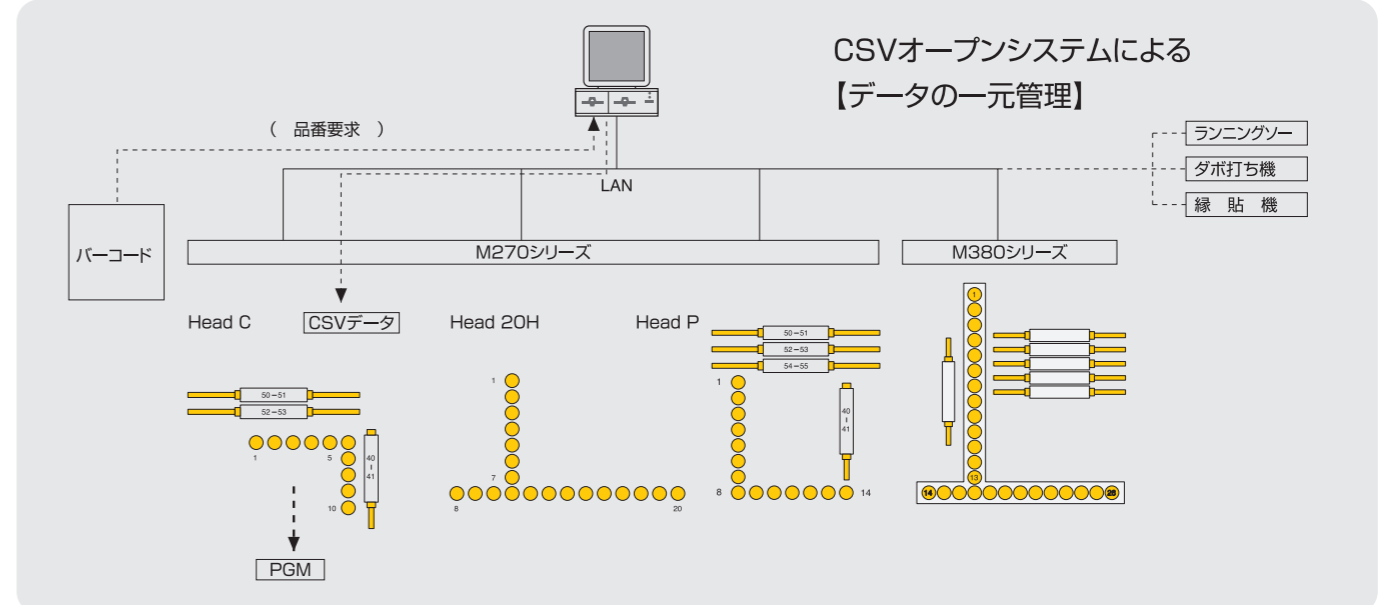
CSVオープンシステムによる
【データの一元管理】

（ 品番要求 ）

LAN

ランニングソー
ダボ打ち機
縁 貼 機

バーコード

M270シリーズ

M380シリーズ

Head C
CSVデータ
Head 20H
Head P

50－51
52－53
1
5
40
41
10
PGM

1
7
8
20

50－51
52－53
54－55
1
40
41
8
14

1
13
14
26